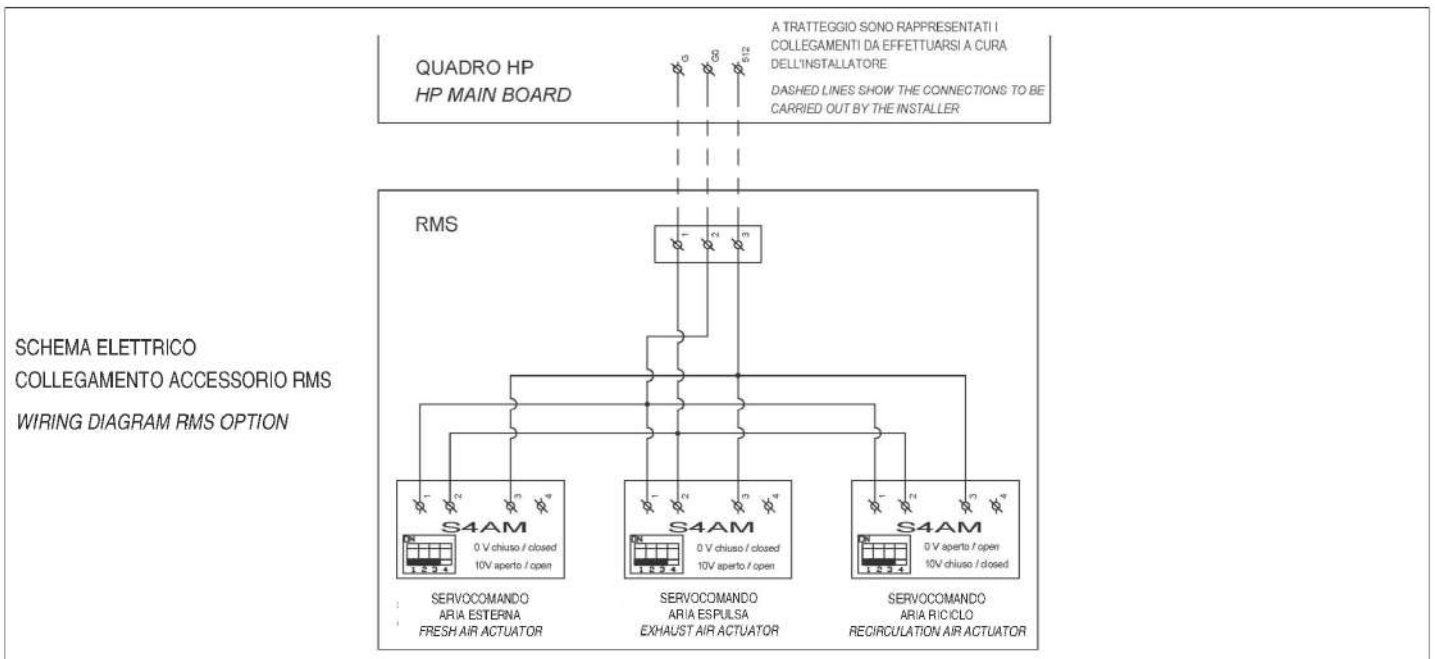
QUADRO HP
HP MAIN BOARD

G G0 512

A TRATTEGGIO SONO RAPPRESENTATI I COLLEGAMENTI DA EFFETTUARSI A CURA DELL'INSTALLATORE

DASHED LINES SHOW THE CONNECTIONS TO BE CARRIED OUT BY THE INSTALLER

RMS

1 2 3

SCHEMA ELETTRICO
COLLEGAMENTO ACCESSORIO RMS
WIRING DIAGRAM RMS OPTION

1 2 3 4
S4AM
ON
1 2 3 4
0 V chiuso / closed
10V aperto / open
SERVOCOMANDO
ARIA ESTERNA
FRESH AIR ACTUATOR

1 2 3 4
S4AM
ON
1 2 3 4
0 V chiuso / closed
10V aperto / open
SERVOCOMANDO
ARIA ESPULSA
EXHAUST AIR ACTUATOR

1 2 3 4
S4AM
ON
1 2 3 4
0 V aperto / open
10V chiuso / closed
SERVOCOMANDO
ARIA RICICLO
RECIRCULATION AIR ACTUATOR